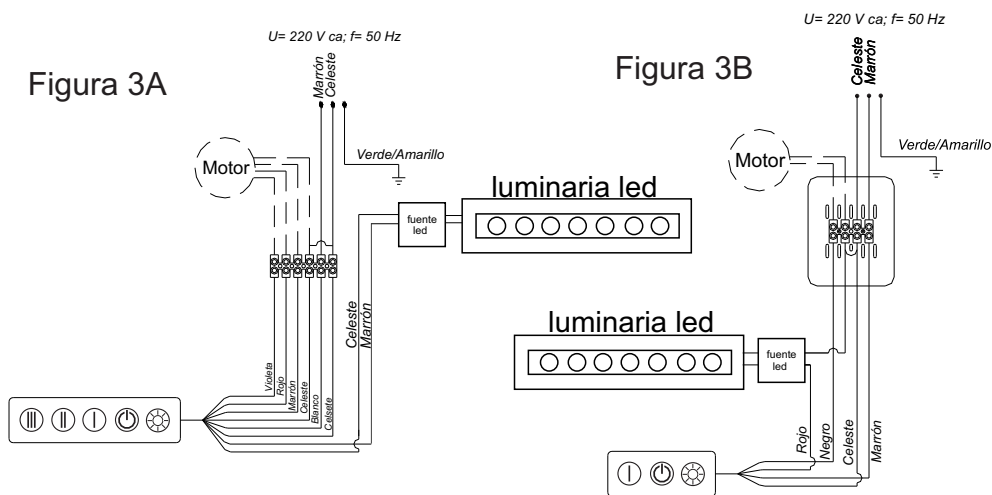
Figura 3A

U= 220 V ca; f= 50 Hz

Marrón
Celeste

Verde/Amarillo

Motor

fuente led

luminaria led

Celeste
Marrón

Violeta
Rojo
Marrón
Celeste
Blanco
Celsete

Figura 3B

U= 220 V ca; f= 50 Hz

Celeste
Marrón

Verde/Amarillo

Motor

luminaria led

fuente led

Rojo
Negro
Celeste
Marrón